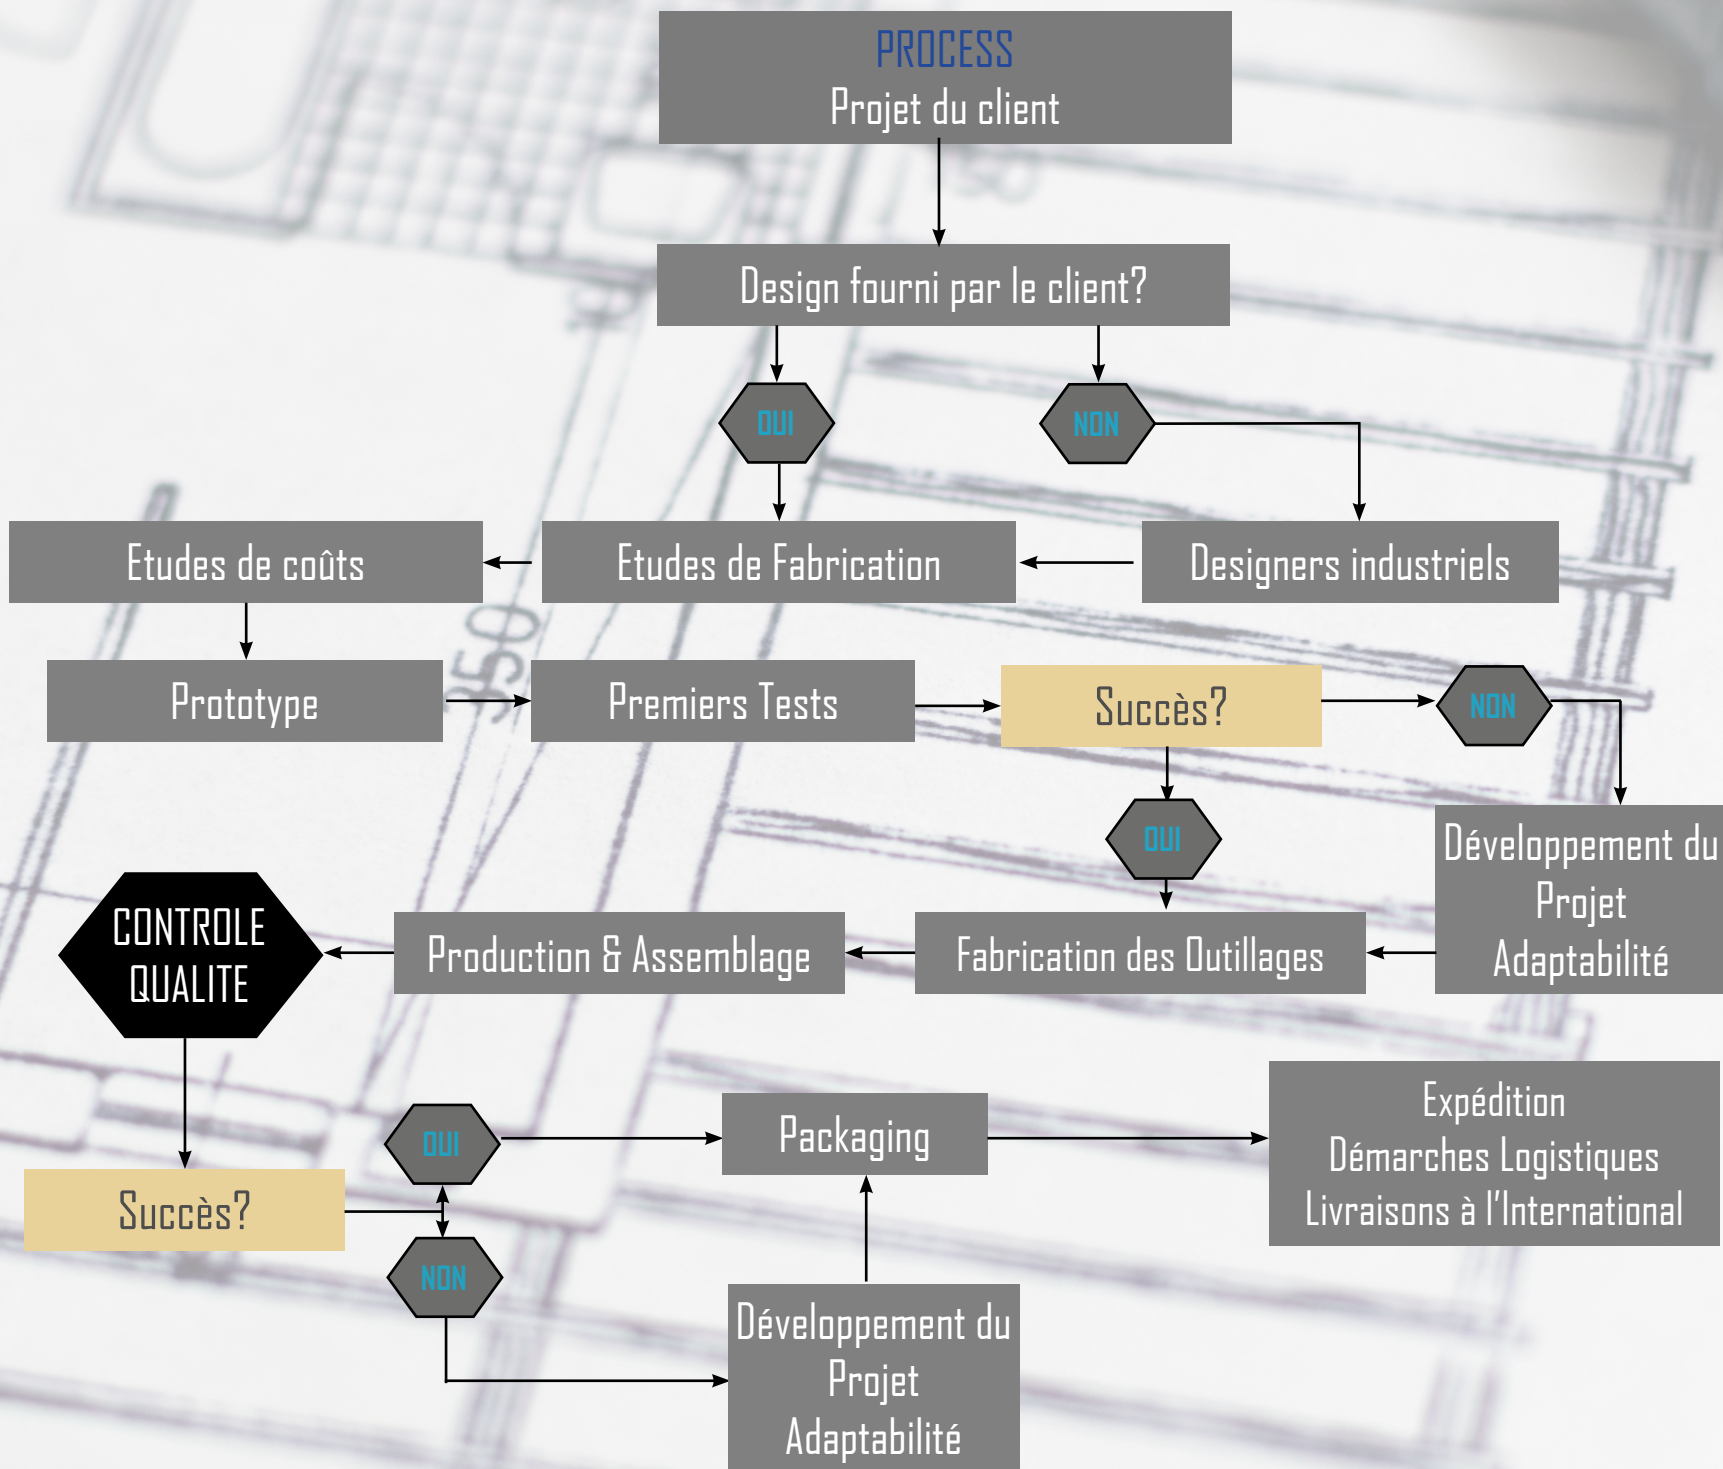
PROCESS
Projet du client

Design fourni par le client?

OUI

NON

Etudes de coûts

Etudes de Fabrication

Designers industriels

Prototype

Premiers Tests

Succès?

NON

OUI

Développement du Projet Adaptabilité

CONTROLE QUALITE

Production & Assemblage

Fabrication des Outillages

Expédition
Démarches Logistiques
Livraisons à l'International

OUI

Packaging

Succès?

NON

Développement du Projet Adaptabilité